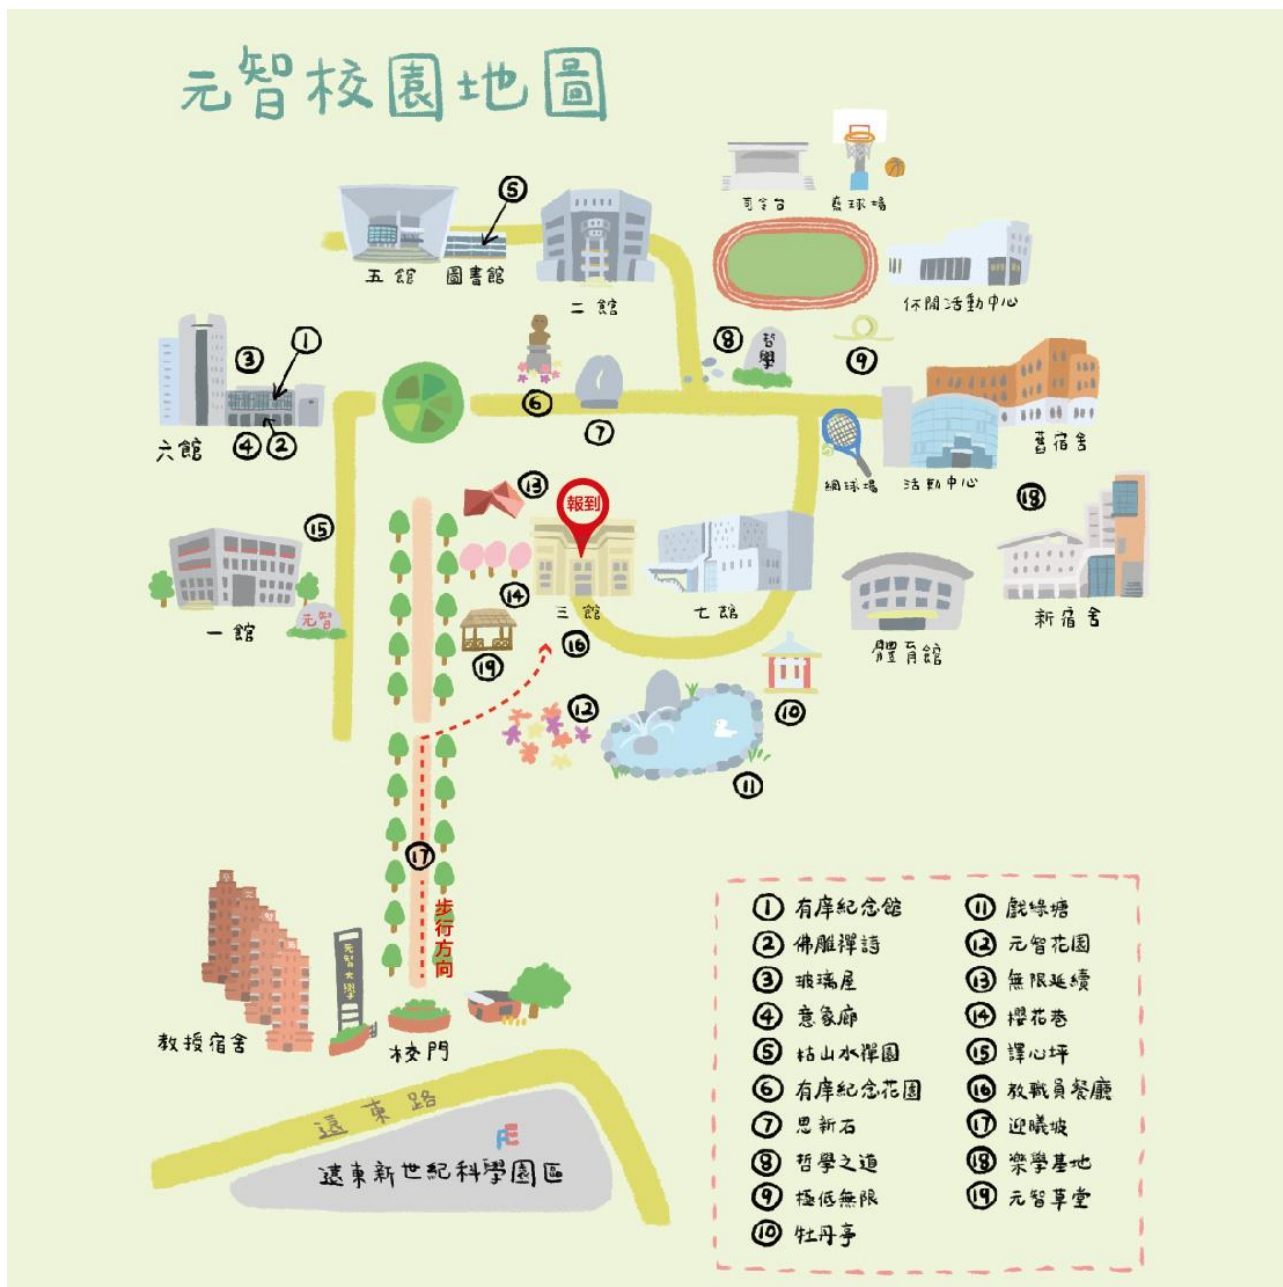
元智校園地圖

⑤
五館 圖書館
二館
司令台 籃球場
休閒活動中心
①
③
六館
④②
⑥
⑦
⑧ 哲學
⑨
舊宿舍
網球場 活動中心
⑬
報到
⑱
⑮
一館
元智
⑭
三館
七館
新宿舍
⑯
⑲
體育館
⑫
⑩
⑪
⑰
步行方向
元智大學
教授宿舍
校門
遠東路
FE
遠東新世紀科學園區

① 有庠紀念館
② 佛雕禪詩
③ 玻璃屋
④ 意象廊
⑤ 枯山水禪園
⑥ 有庠紀念花園
⑦ 思新石
⑧ 哲學之道
⑨ 極低無限
⑩ 牡丹亭
⑪ 觀瀑塘
⑫ 元智花園
⑬ 無限延續
⑭ 櫻花巷
⑮ 釋心坪
⑯ 教職員餐廳
⑰ 迎曦坡
⑱ 樂學基地
⑲ 元智草堂